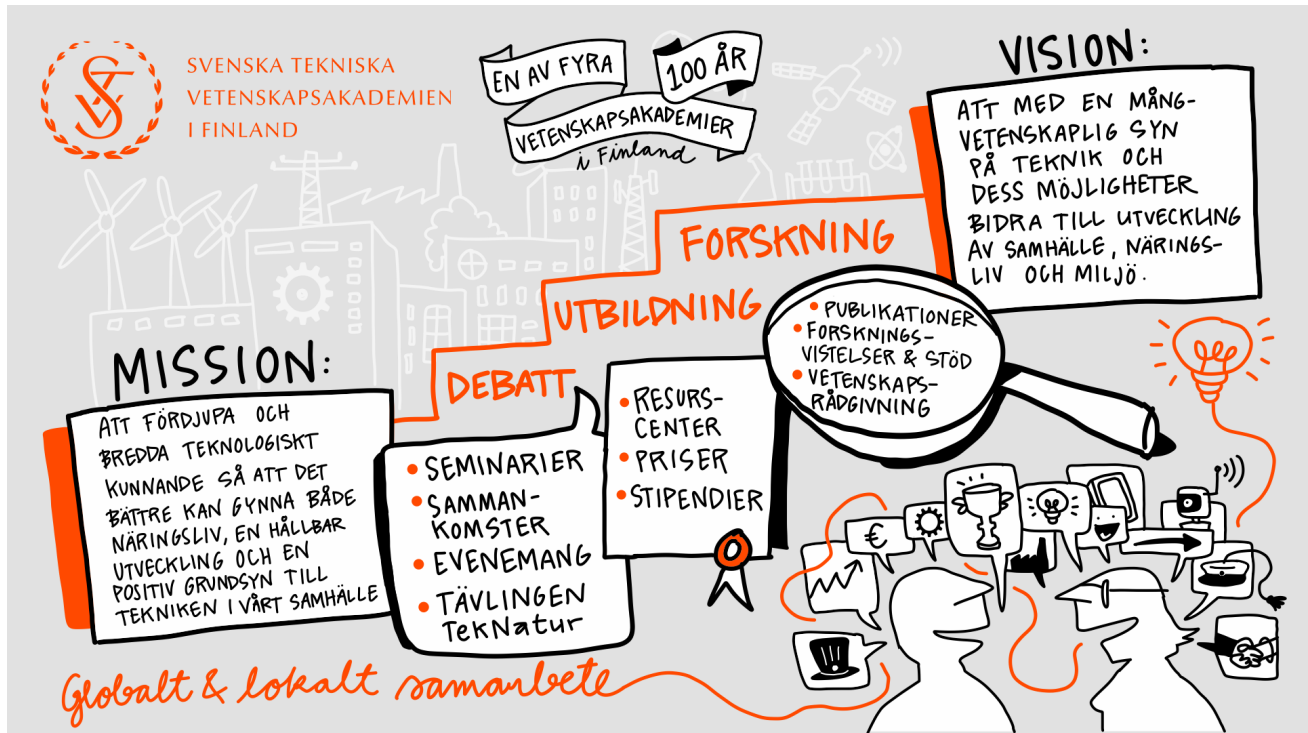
SVENSKA TEKNISKA VETENSKAPSAKADEMIEN I FINLAND

EN AV FYRA

100 ÅR

VETENSKAPSAKADEMIER i Finland

VISION:

ATT MED EN MÅNGVETENSKAPLIG SYN PÅ TEKNIK OCH DESS MÖJLIGHETER BIDRA TILL UTVECKLING AV SAMHÄLLE, NÄRINGSLIV OCH MILJÖ.

FORSKNING

UTBILDNING

DEBATT

MISSION:

ATT FÖRDJUPA OCH BREDDA TEKNOLOGISKT KUNNANDE SÅ ATT DET BÄTTRE KAN GYNNA BÅDE NÄRINGSLIV, EN HÅLLBAR UTVECKLING OCH EN POSITIV GRUNDSYN TILL TEKNIKEN I VÅRT SAMHÄLLE

• SEMINARIER
• SAMMANKOMSTER
• EVENEMANG
• TÄVLINGEN TekNatur

• RESURSCENTER
• PRISER
• STIPENDIER

• PUBLIKATIONER
• FORSKNINGSVISTELSER & STÖD
• VETENSKAPSRÅDGIVNING

€

Globalt & lokalt samarbete